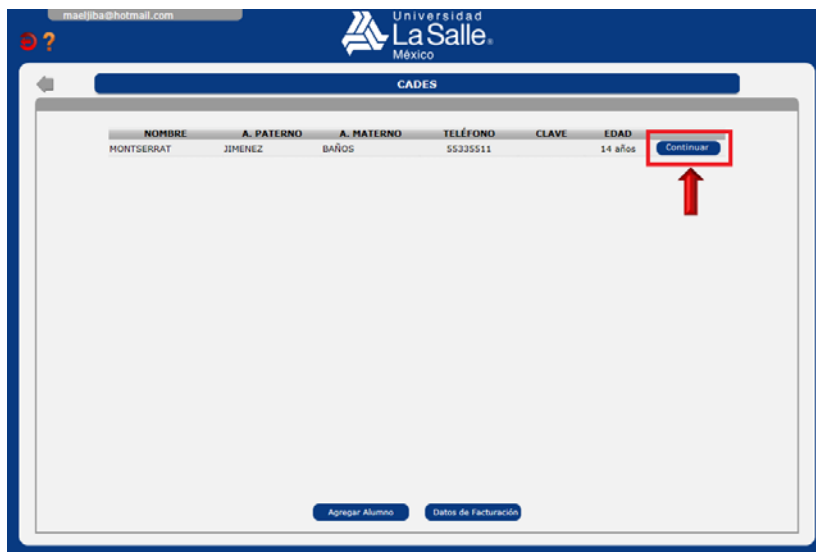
maeljiba@hotmail.com

?

Universidad La Salle. México

CADES

| NOMBRE | A. PATERNO | A. MATERNO | TELÉFONO | CLAVE | EDAD | |
|---|---|---|---|---|---|---|
| MONTSERRAT | JIMENEZ | BAÑOS | 55335511 | | 14 años | Continuar |

Agregar Alumno

Datos de Facturación